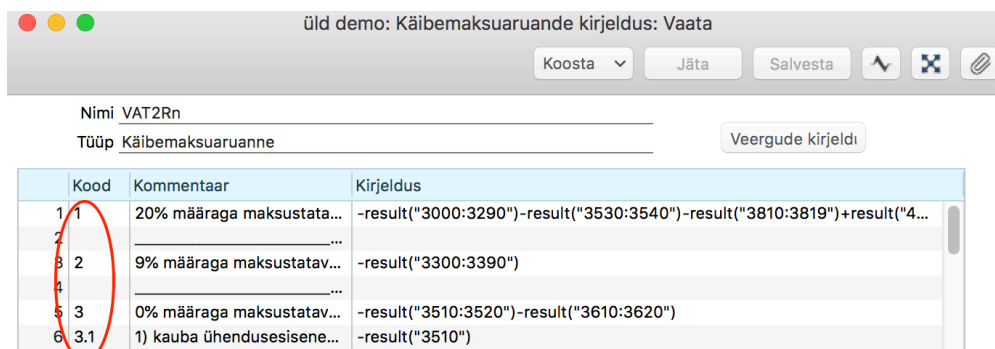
üld demo: Käibemaksuaruande kirjeldus: Vaata

Koosta
Jäta
Salvesta

Nimi VAT2Rn
Tüüp Käibemaksuaruanne

Veergude kirjeldı

| | Kood | Kommentaar | Kirjeldus |
|---|---|---|---|
| 1 | 1 | 20% määraga maksustata... | -result("3000:3290")-result("3530:3540")-result("3810:3819")+result("4... |
| 2 | | _______________________... | |
| 3 | 2 | 9% määraga maksustatav... | -result("3300:3390") |
| 4 | | _______________________... | |
| 5 | 3 | 0% määraga maksustatav... | -result("3510:3520")-result("3610:3620") |
| 6 | 3.1 | 1) kauba ühendusesisene... | -result("3510") |